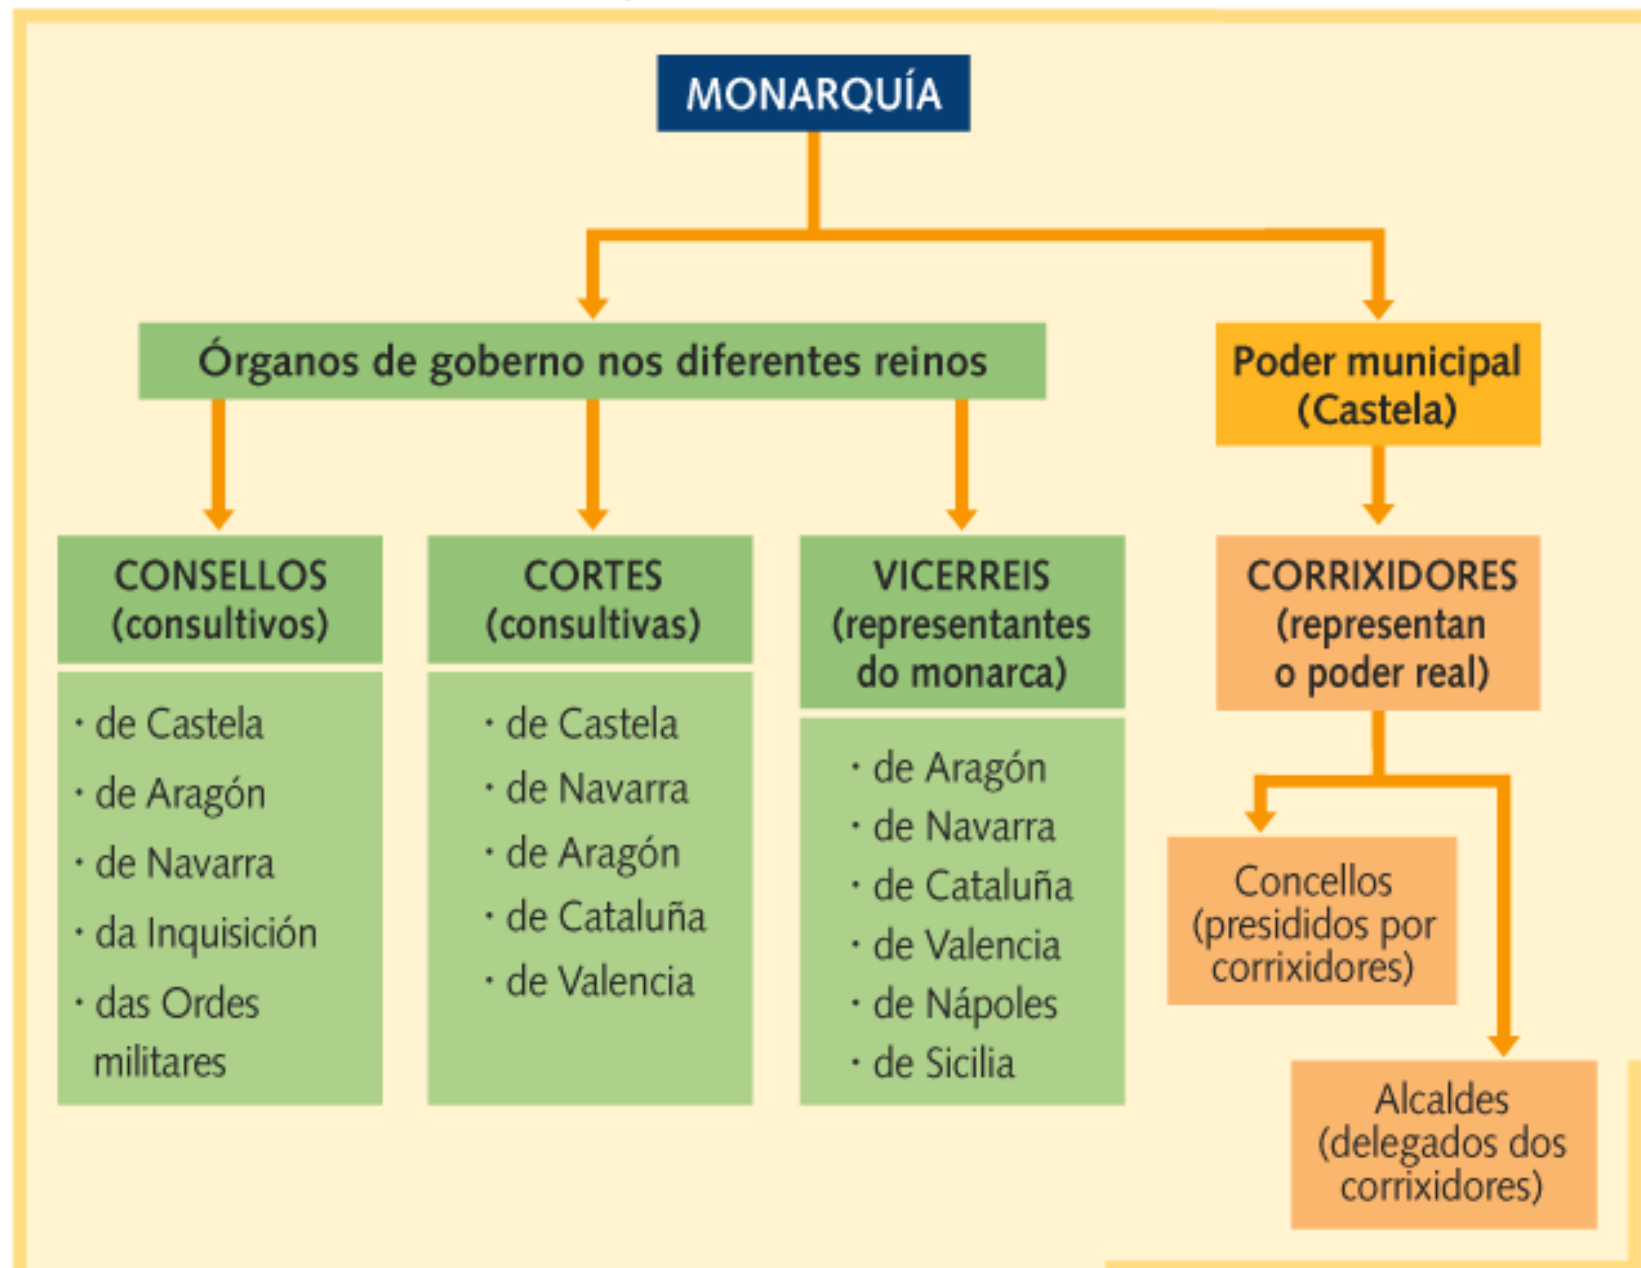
MONARQUÍA

Órganos de goberno nos diferentes reinos

Poder municipal (Castela)

CONSELLOS (consultivos)

· de Castela
· de Aragón
· de Navarra
· da Inquisición
· das Ordes militares

CORTES (consultivas)

· de Castela
· de Navarra
· de Aragón
· de Cataluña
· de Valencia

VICERREIS (representantes do monarca)

· de Aragón
· de Navarra
· de Cataluña
· de Valencia
· de Nápoles
· de Sicilia

CORRIXIDORES (representan o poder real)

Concellos (presididos por corrixidores)

Alcaldes (delegados dos corrixidores)